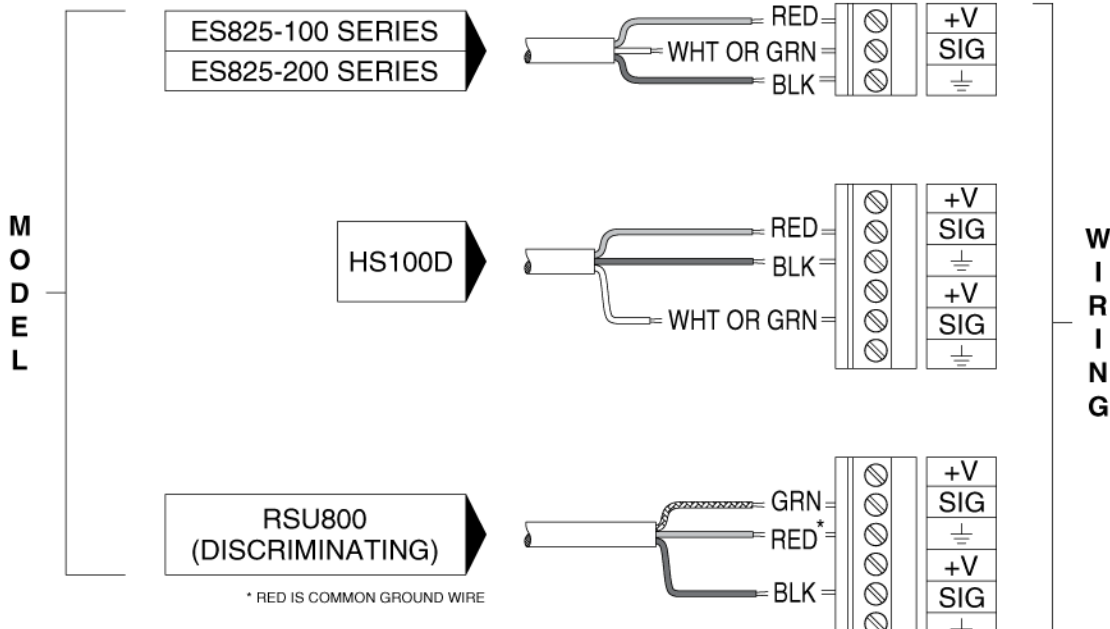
MODEL

ES825-100 SERIES
ES825-200 SERIES

RED
WHT OR GRN
BLK

+V
SIG
⏚

HS100D

RED
BLK
WHT OR GRN

+V
SIG
⏚
+V
SIG
⏚

RSU800 (DISCRIMINATING)

\* RED IS COMMON GROUND WIRE

GRN
RED\*
BLK

+V
SIG
⏚
+V
SIG
⏚

WIRING